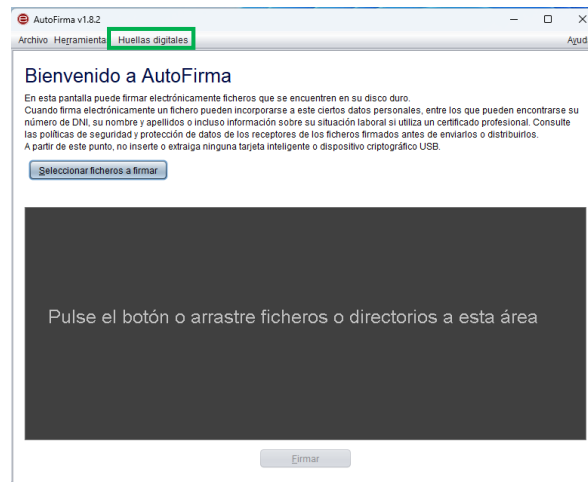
AutoFirma v1.8.2

Archivo Herramienta Huellas digitales Ayud

Bienvenido a AutoFirma

En esta pantalla puede firmar electrónicamente ficheros que se encuentren en su disco duro.
Cuando firma electrónicamente un fichero pueden incorporarse a este ciertos datos personales, entre los que pueden encontrarse su número de DNI, su nombre y apellidos o incluso información sobre su situación laboral si utiliza un certificado profesional. Consulte las políticas de seguridad y protección de datos de los receptores de los ficheros firmados antes de enviarlos o distribuirlos.
A partir de este punto, no inserte o extraiga ninguna tarjeta inteligente o dispositivo criptográfico USB.

Seleccionar ficheros a firmar

Pulse el botón o arrastre ficheros o directorios a esta área

Firmar